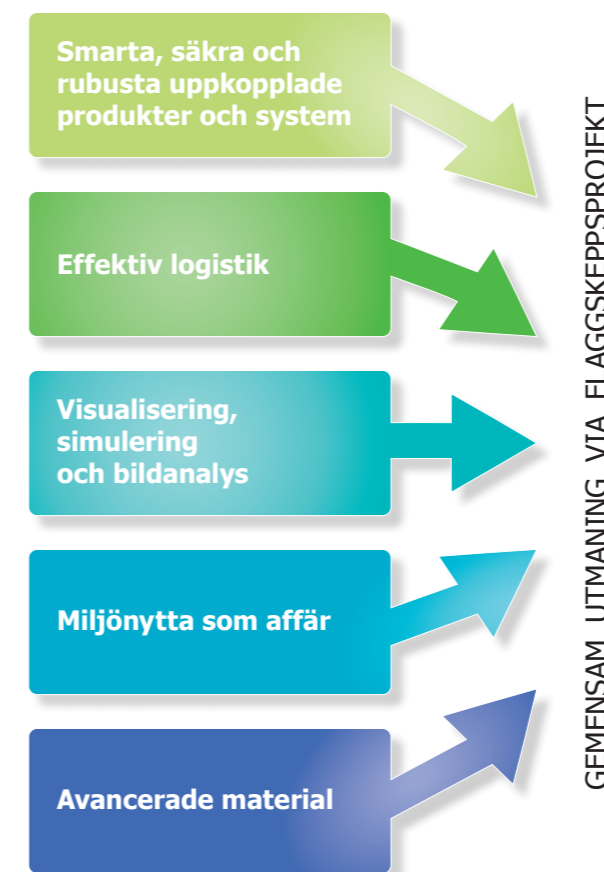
Smarta, säkra och rubusta uppkopplade produkter och system

Effektiv logistik

Visualisering, simulering och bildanalys

Miljönytta som affär

Avancerade material

GEMENSAM UTMANING VIA FLAGGSKEPPSPROJEKT